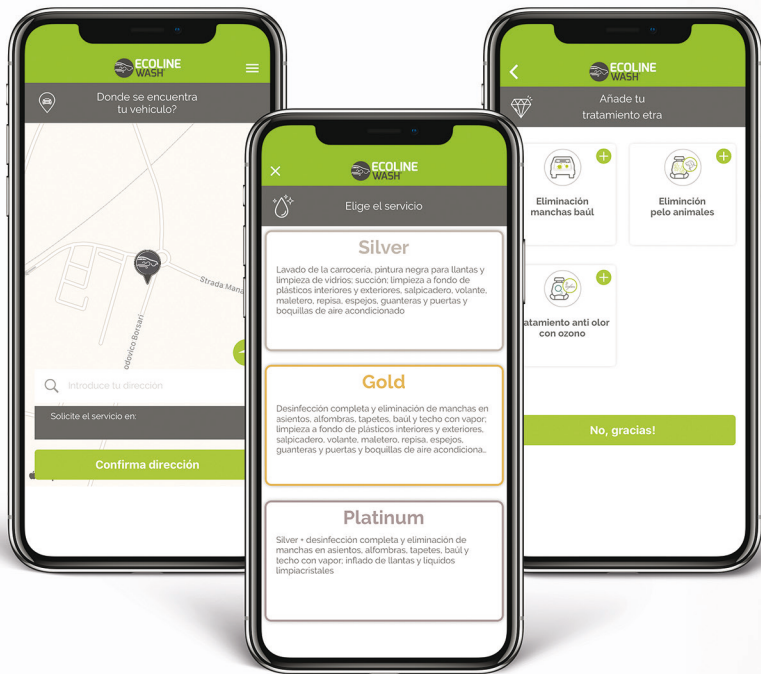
ECOLINE WASH

Donde se encuentra tu vehiculo?

Strada Mana

odovico Borsari

Introduce tu dirección

Solicite el servicio en:

Confirma dirección

ECOLINE WASH

Elige el servicio

Silver

Lavado de la carroceria, pintura negra para llantas y limpieza de vidrios; succión; limpieza a fondo de plásticos interiores y exteriores, salpicadero, volante, maletero, repisa, espejos, guanteras y puertas y boquillas de aire acondicionado

Gold

Desinfección completa y eliminación de manchas en asientos, alfombras, tapetes, baúl y techo con vapor; limpieza a fondo de plásticos interiores y exteriores, salpicadero, volante, maletero, repisa, espejos, guanteras y puertas y boquillas de aire acondiciona..

Platinum

Silver + desinfección completa y eliminación de manchas en asientos, alfombras, tapetes, baúl y techo con vapor; inflado de llantas y liquidos limpiacristales

ECOLINE WASH

Añade tu tratamiento etra

Eliminación manchas baúl

Eliminción pelo animales

atamiento anti olor con ozono

No, gracias!